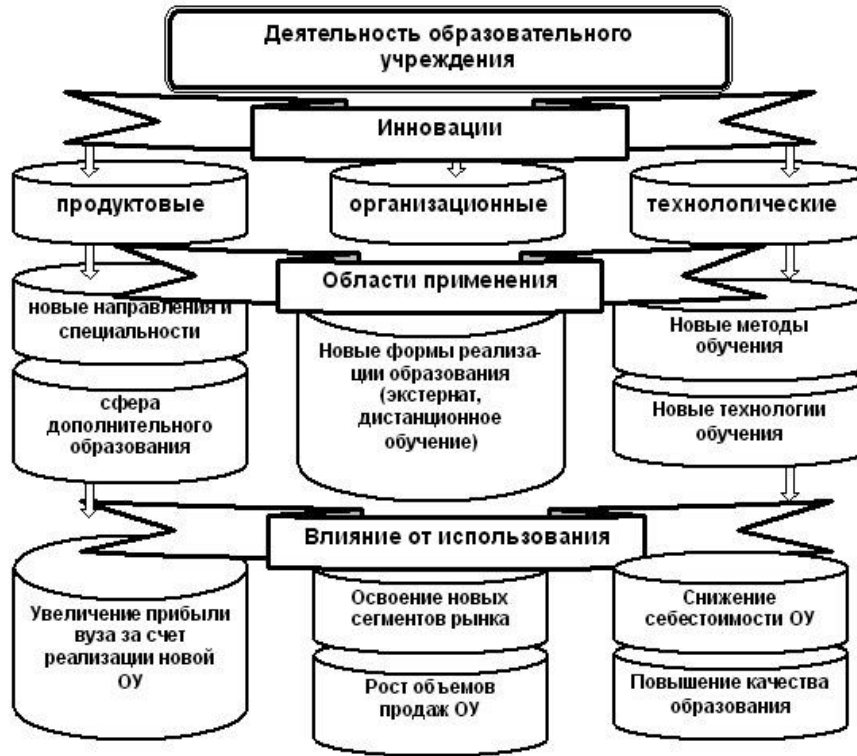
Деятельность образовательного учреждения

Инновации

продуктовые

организационные

технопогические

Области применения

новые направления и специальности

сфера дополнительного образования

Новые формы реализации образования (экстернат, дистанционное обучение)

Новые методы обучения

Новые технологии обучения

Влияние от использования

Увеличение прибыли вуза за счет реализации новой ОУ

Освоение новых сегментов рынка

Рост объемов продаж ОУ

Снижение себестоимости ОУ

Повышение качества образования